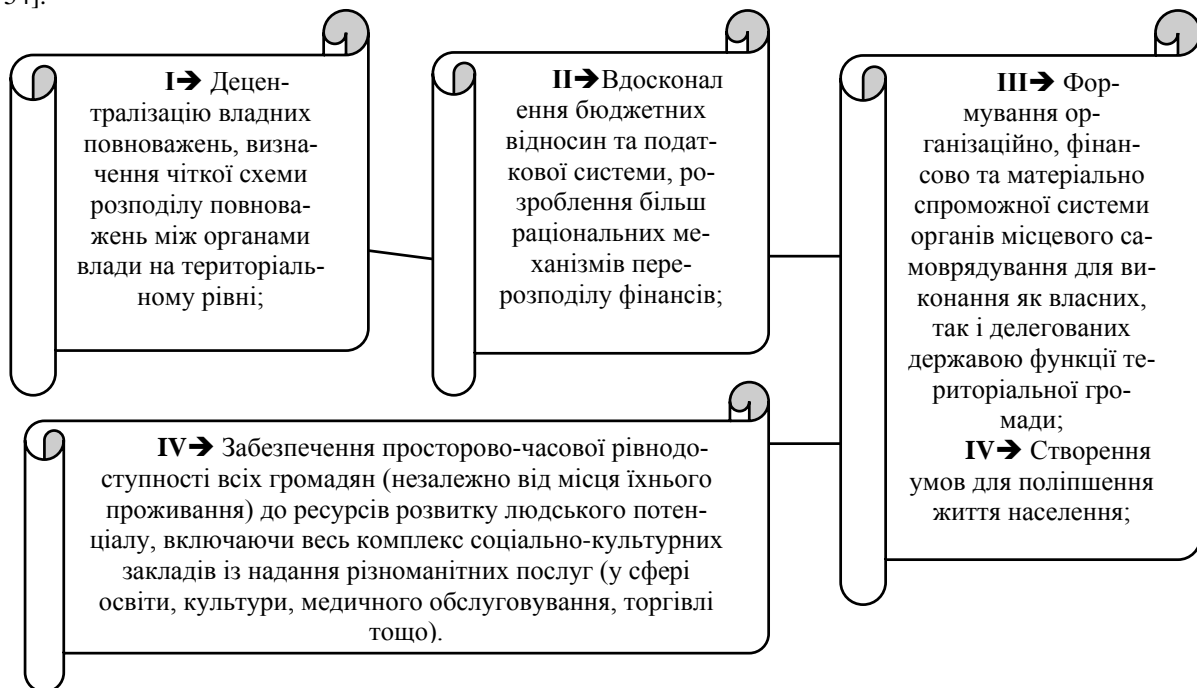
34].

I➔ Децентралізацію владних повноважень, визначення чіткої схеми розподілу повноважень між органами влади на територіальному рівні;

II➔Вдосконалення бюджетних відносин та податкової системи, розроблення більш раціональних механізмів перерозподілу фінансів;

III➔ Формування організаційно, фінансово та матеріально спроможної системи органів місцевого самоврядування для виконання як власних, так і делегованих державою функції територіальної громади;

IV➔ Створення умов для поліпшення життя населення;

IV➔ Забезпечення просторово-часової рівнодоступності всіх громадян (незалежно від місця їхнього проживання) до ресурсів розвитку людського потенціалу, включаючи весь комплекс соціально-культурних закладів із надання різноманітних послуг (у сфері освіти, культури, медичного обслуговування, торгівлі тощо).